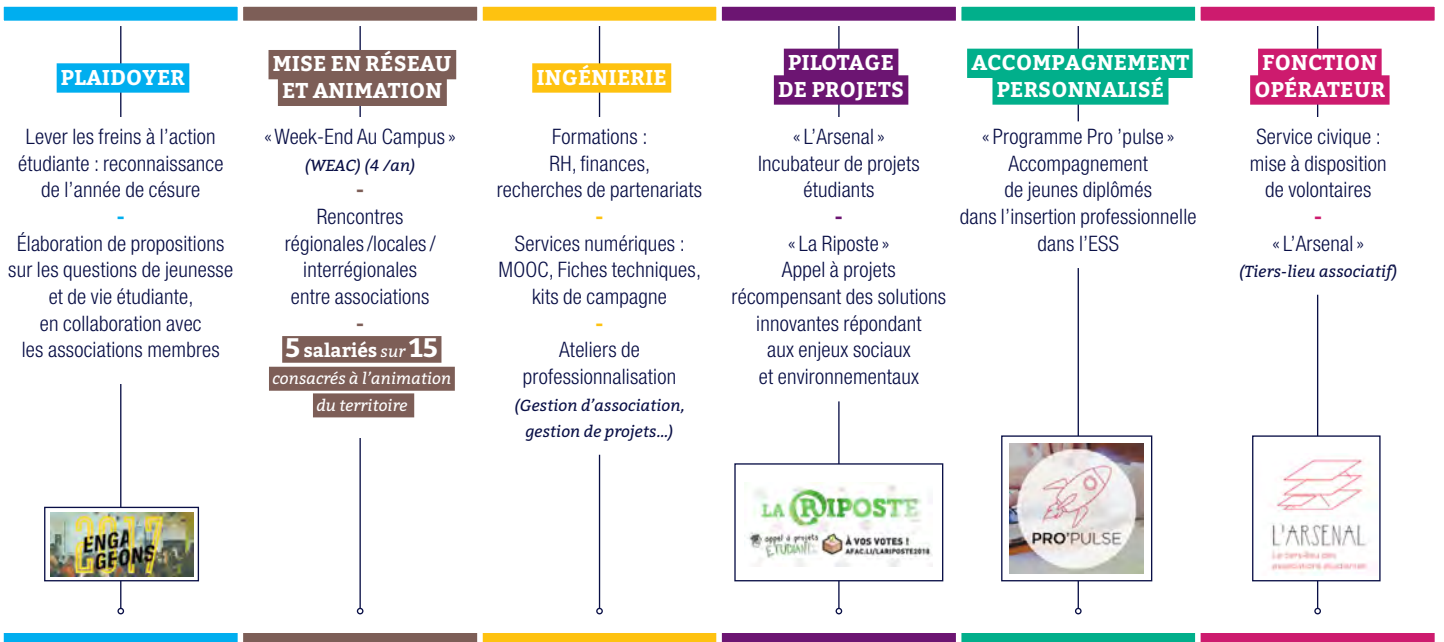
PLAIDOYER

Lever les freins à l'action étudiante : reconnaissance de l'année de césure

-

Élaboration de propositions sur les questions de jeunesse et de vie étudiante, en collaboration avec les associations membres

2017 ENGAGEONS

MISE EN RÉSEAU ET ANIMATION

« Week-End Au Campus » (WEAC) (4 /an)

-

Rencontres régionales /locales / interrégionales entre associations

-

5 salariés sur 15 consacrés à l'animation du territoire

INGÉNIERIE

Formations : RH, finances, recherches de partenariats

-

Services numériques : MOOC, Fiches techniques, kits de campagne

-

Ateliers de professionnalisation (Gestion d'association, gestion de projets...)

PILOTAGE DE PROJETS

« L'Arsenal » Incubateur de projets étudiants

-

« La Riposte » Appel à projets récompensant des solutions innovantes répondant aux enjeux sociaux et environnementaux

LA RIPOSTE
appel à projets ÉTUDIANTS
À VOS VOTES ! AFAC.LI/LARIPOSTE2018

ACCOMPAGNEMENT PERSONNALISÉ

« Programme Pro 'pulse » Accompagnement de jeunes diplômés dans l'insertion professionnelle dans l'ESS

PRO'PULSE

FONCTION OPÉRATEUR

Service civique : mise à disposition de volontaires

-

« L'Arsenal » (Tiers-lieu associatif)

L'ARSENAL
Le tiers-lieu des associations étudiantes